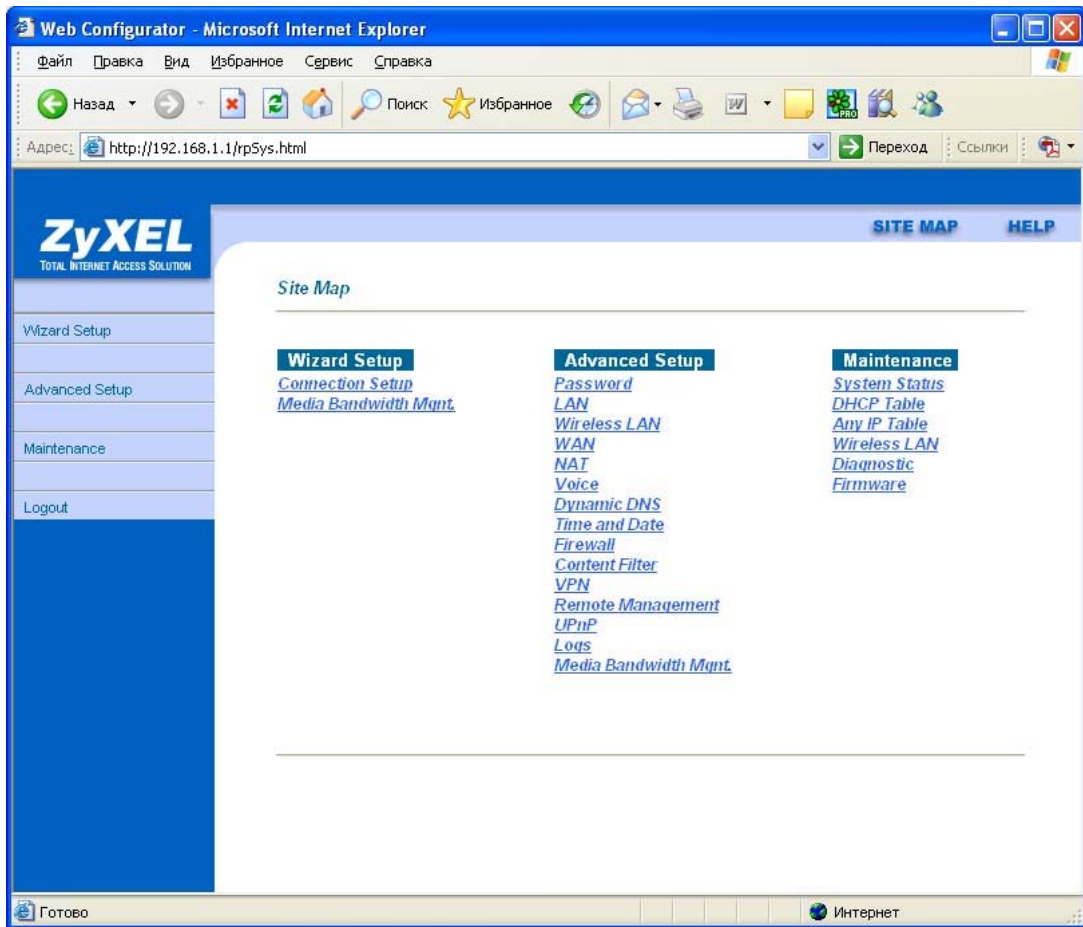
Web Configurator - Microsoft Internet Explorer

Файл Правка Вид Избранное Сервис Справка

Назад Поиск Избранное

Адрес: http://192.168.1.1/rpSys.html Переход Ссылки

ZyXEL
TOTAL INTERNET ACCESS SOLUTION

SITE MAP HELP

Wizard Setup

Advanced Setup

Maintenance

Logout

Site Map

Wizard Setup
Connection Setup
Media Bandwidth Mgnt.

Advanced Setup
Password
LAN
Wireless LAN
WAN
NAT
Voice
Dynamic DNS
Time and Date
Firewall
Content Filter
VPN
Remote Management
UPnP
Logs
Media Bandwidth Mgnt.

Maintenance
System Status
DHCP Table
Any IP Table
Wireless LAN
Diagnostic
Firmware

Готово Интернет